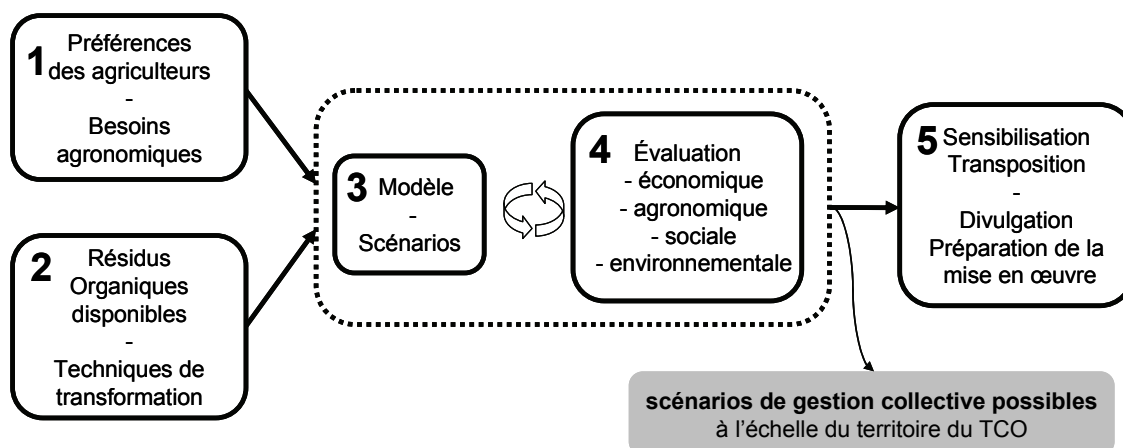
1 Préférences des agriculteurs
-
Besoins agronomiques

2 Résidus Organiques disponibles
-
Techniques de transformation

3 Modèle
-
Scénarios

4 Évaluation
- économique
- agronomique
- sociale
- environnementale

5 Sensibilisation
Transposition
-
Divulgation
Préparation de la mise en œuvre

**scénarios de gestion collective possibles** à l'échelle du territoire du TCO